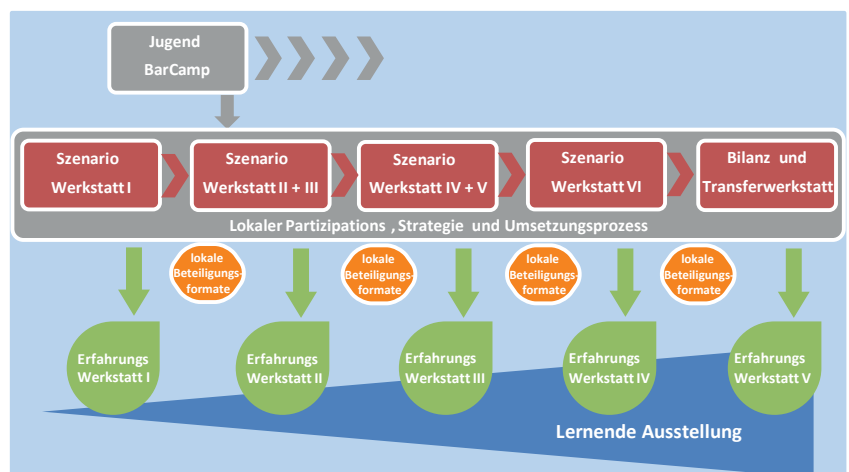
Jugend BarCamp

Szenario Werkstatt I

Szenario Werkstatt II + III

Szenario Werkstatt IV + V

Szenario Werkstatt VI

Bilanz und Transferwerkstatt

Lokaler Partizipations , Strategie und Umsetzungsprozess

lokale Beteiligungsformate

lokale Beteiligungsformate

lokale Beteiligungsformate

lokale Beteiligungsformate

Erfahrungs Werkstatt I

Erfahrungs Werkstatt II

Erfahrungs Werkstatt III

Erfahrungs Werkstatt IV

Erfahrungs Werkstatt V

Lernende Ausstellung